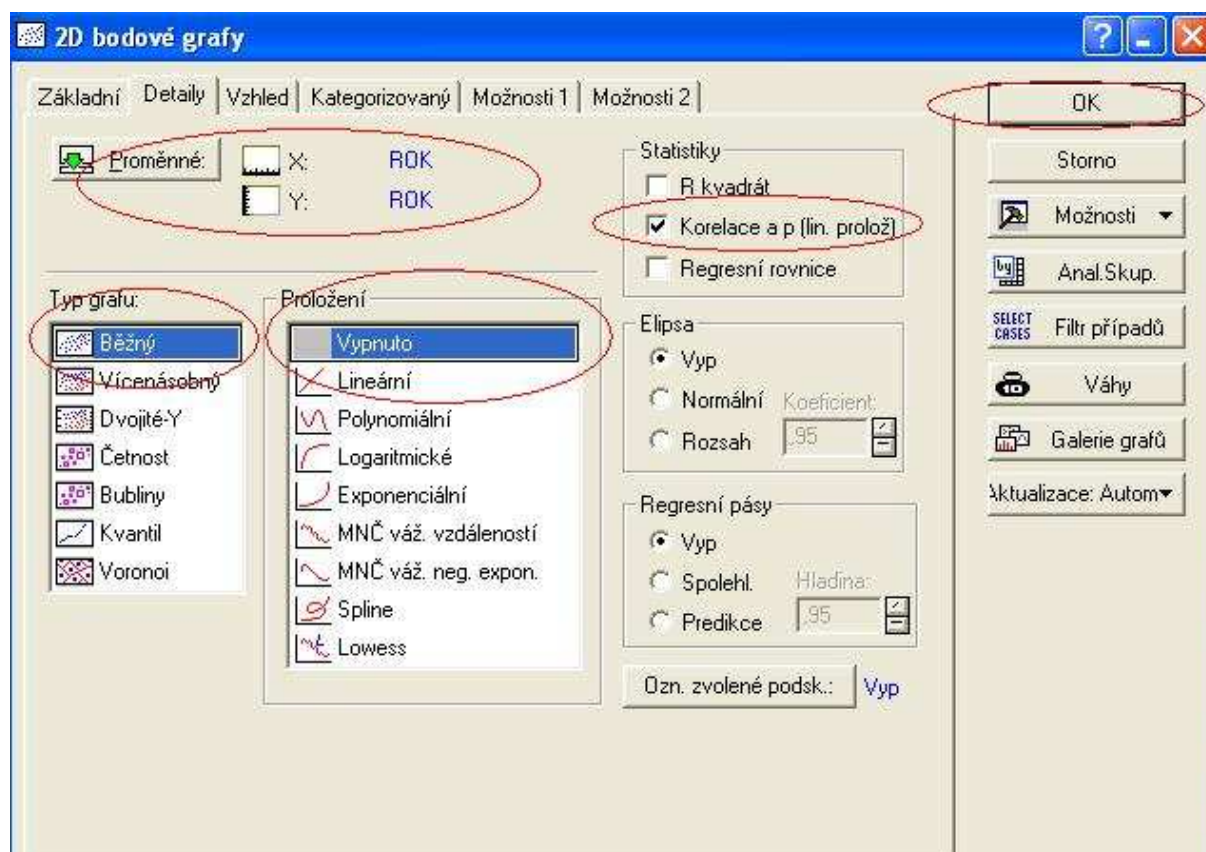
2D bodové grafy

Základní | Detaily | Vzhled | Kategorizovaný | Možnosti 1 | Možnosti 2

Proměnné: X: ROK
Y: ROK

Statistiky
R kvadrát
Korelace a p (lin. prolož)
Regresní rovnice

Typ grafu:
Běžný
Vícenásobný
Dvojité-Y
Četnost
Bubliny
Kvantil
Voronoi

Proložení
Vypnuto
Lineární
Polynomiální
Logaritmické
Exponenciální
MNČ váž. vzdáleností
MNČ váž. neg. expon.
Spline
Lowess

Elipsa
Vyp
Normální
Rozsah
Koeficient:
.95

Regresní pásy
Vyp
Spolehl.
Predikce
Hladina:
.95

Ozn. zvolené podsk.: Vyp

OK
Storno
Možnosti
Anal.Skup.
SELECT CASES
Filtr případů
Váhy
Galerie grafů
Aktualizace: Autom